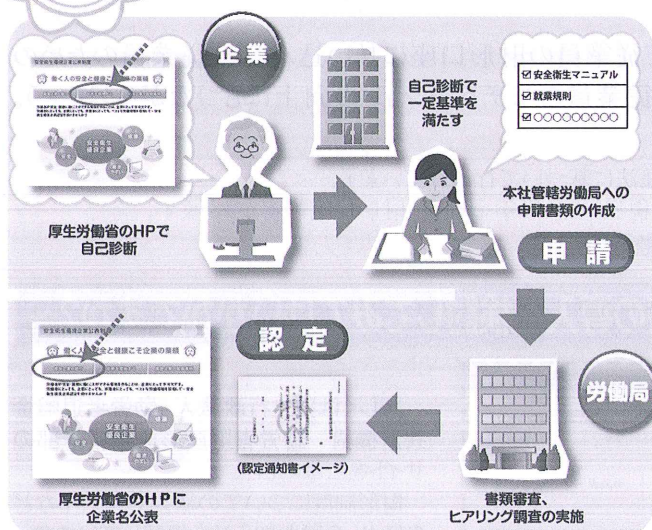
企業

自己診断で一定基準を満たす

☑安全衛生マニュアル
☑就業規則
☑○○○○○○○○○

厚生労働省のHPで自己診断

本社管轄労働局への申請書類の作成

申請

認定

労働局

(認定通知書イメージ)

厚生労働省のHPに企業名公表

書類審査、ヒアリング調査の実施

働く人の安全と健康こそ企業の業績

安全衛生優良企業